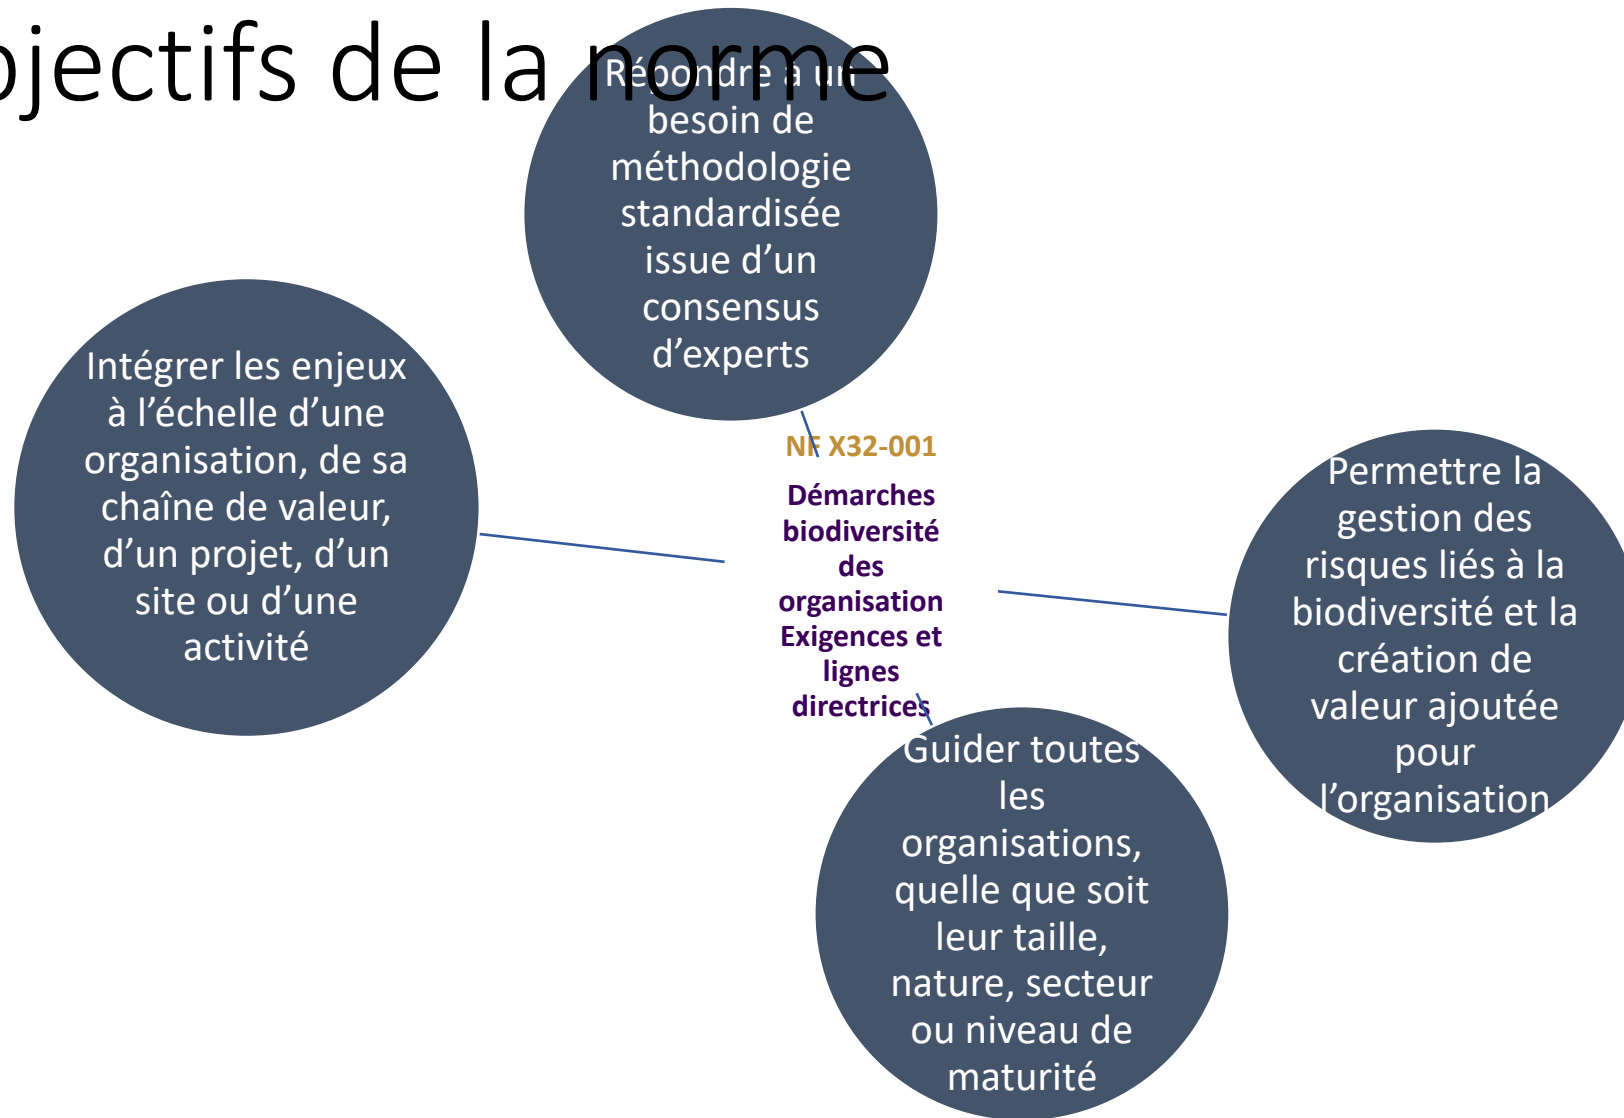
bjectifs de la norme

Répondre à un besoin de méthodologie standardisée issue d'un consensus d'experts

Intégrer les enjeux à l'échelle d'une organisation, de sa chaîne de valeur, d'un projet, d'un site ou d'une activité

NF X32-001

Démarches biodiversité des organisation Exigences et lignes directrices

Permettre la gestion des risques liés à la biodiversité et la création de valeur ajoutée pour l'organisation

Guider toutes les organisations, quelle que soit leur taille, nature, secteur ou niveau de maturité